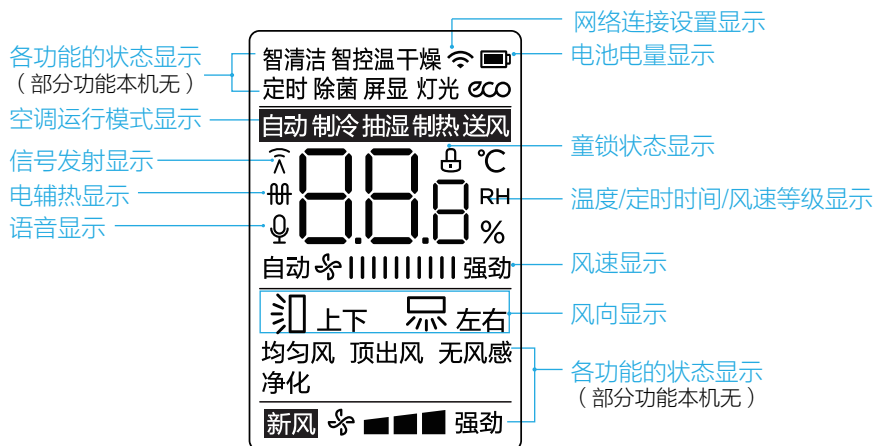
网络连接设置显示

各功能的状态显示
（部分功能本机无）

电池电量显示

智清洁 智控温 干燥

定时 除菌 屏显 灯光 eco

空调运行模式显示

自动 制冷 抽湿 制热 送风

童锁状态显示

信号发射显示

℃

电辅热显示

RH

温度/定时时间/风速等级显示

语音显示

%

自动 强劲

风速显示

上下 左右

风向显示

均匀风 顶出风 无风感 净化

各功能的状态显示
（部分功能本机无）

新风 强劲